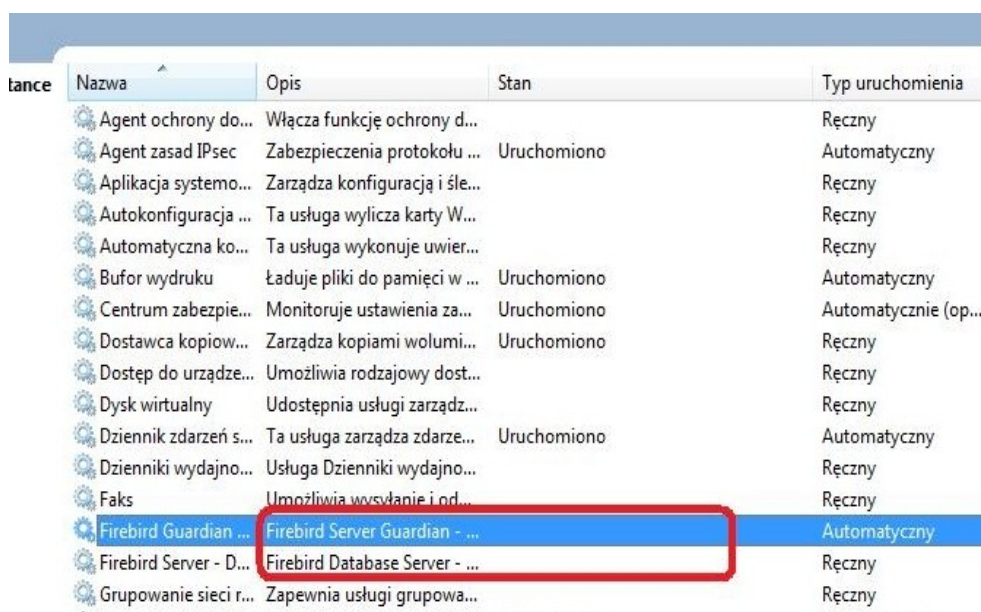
tance

| Nazwa | Opis | Stan | Typ uruchomienia |
|---|---|---|---|
| Agent ochrony do... | Włącza funkcję ochrony d... | | Ręczny |
| Agent zasad IPsec | Zabezpieczenia protokołu ... | Uruchomiono | Automatyczny |
| Aplikacja systemo... | Zarządza konfiguracją i śle... | | Ręczny |
| Autokonfiguracja ... | Ta usługa wylicza karty W... | | Ręczny |
| Automatyczna ko... | Ta usługa wykonuje uwier... | | Ręczny |
| Bufor wydruku | Ładuje pliki do pamięci w ... | Uruchomiono | Automatyczny |
| Centrum zabezpie... | Monitoruje ustawienia za... | Uruchomiono | Automatycznie (op... |
| Dostawca kopiow... | Zarządza kopiami wolumi... | Uruchomiono | Ręczny |
| Dostęp do urządze... | Umożliwia rodzajowy dost... | | Ręczny |
| Dysk wirtualny | Udostępnia usługi zarządz... | | Ręczny |
| Dziennik zdarzeń s... | Ta usługa zarządza zdarze... | Uruchomiono | Automatyczny |
| Dzienniki wydajno... | Usługa Dzienniki wydajno... | | Ręczny |
| Faks | Umożliwia wysyłanie i od... | | Ręczny |
| Firebird Guardian ... | Firebird Server Guardian - ... | | Automatyczny |
| Firebird Server - D... | Firebird Database Server - ... | | Ręczny |
| Grupowanie sieci r... | Zapewnia usługi grupowa... | | Ręczny |